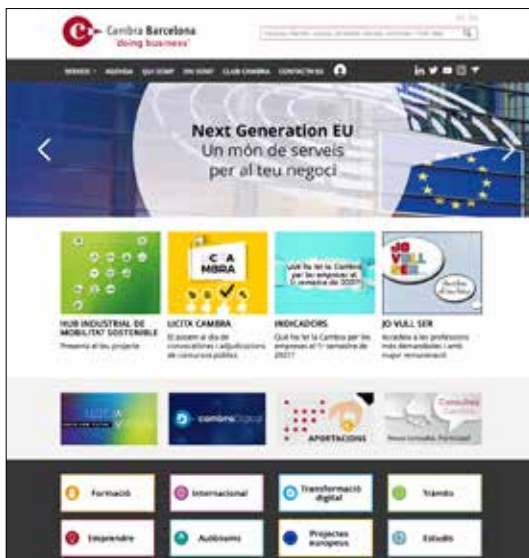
Cambra Barcelona
"doing business"

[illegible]

SERVEIS · AGENDA · QUI SOM? · ON SOM? · CLUB CAMBRA · CONTACTE'NS

Next Generation EU
Un món de serveis
per al teu negoci

HUB INDUSTRIAL DE MOBILITAT SOSTENIBLE
Presenta el teu projecte

LICITA CAMBRA
Et posem al dia de convocatòries i adjudicacions de concursos públics

Què ha fet la Cambra per les empreses al 1r semestre de 2021?

INDICADORS
Què ha fet la Cambra per les empreses al 1r semestre de 2021?

JO VULL SER
Accedeix a les professions més demandades i amb major remuneració

cambradigital

APORTACIONS

Consultes Cambra
Nova consulta. Participa!

Formació
Internacional
Transformació digital
Tràmits
Emprendre
Autònoms
Projectes europeus
Estudis